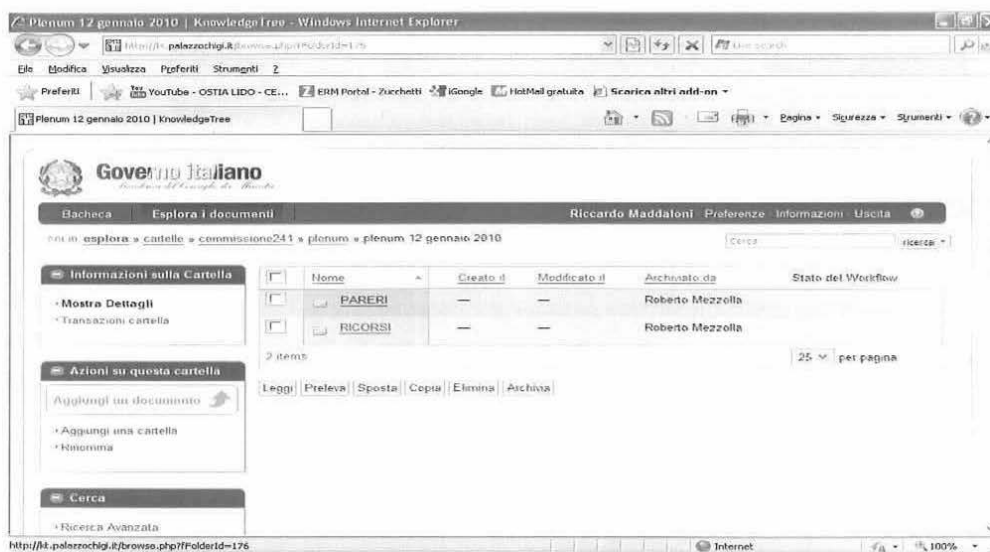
Plenum 12 gennaio 2010 | KnowledgeTree - Windows Internet Explorer

http://kt.palazzochigi.it/browse.php?fFolderId=176

Live Search

File Modifica Visualizza Preferiti Strumenti ?

Preferiti YouTube - OSTIA LIDO - CE... ERM Portal - Zucchetti iGoogle HotMail gratuita Scarica altri add-on

Plenum 12 gennaio 2010 | KnowledgeTree

Pagina Sicurezza Strumenti

Governo Italiano
Presidenza del Consiglio dei Ministri

Bacheca Esplora i documenti Riccardo Maddaloni Preferenze Informazioni Uscita

Sei in: esplora » cartelle » commissione241 » plenum » plenum 12 gennaio 2010

Cerca ricerca

Informazioni sulla Cartella

· Mostra Dettagli
· Transazioni cartella

| | Nome | Creato il | Modificato il | Archiviato da | Stato del Workflow |
|---|---|---|---|---|---|
| | PARERI | — | — | Roberto Mezzolla | |
| | RICORSI | — | — | Roberto Mezzolla | |

2 items

25 per pagina

Leggi Preleva Sposta Copia Elimina Archivia

Azioni su questa cartella

Aggiungi un documento

· Aggiungi una cartella
· Rinomina

Cerca

· Ricerca Avanzata

http://kt.palazzochigi.it/browse.php?fFolderId=176

Internet

100%